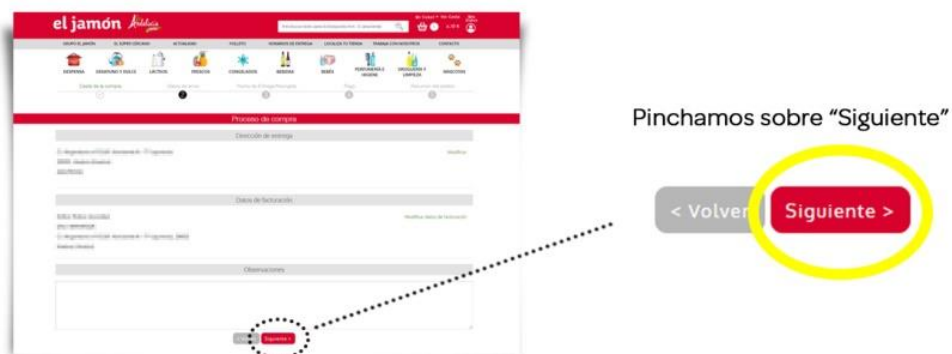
el jamón Andalucía

GRUPO EL JAMÓN | EL SÚPER CERCANO | ACTUALIDAD | FOLLETO | HORARIOS DE ENTREGA | LOCALIZA TU TIENDA | TRABAJA CON NOSOTROS | CONTACTO

DESPENSA | DESAYUNO Y DULCE | LÁCTEOS | FRESCOS | CONGELADOS | BEBIDAS | BEBÉS | PERFUMERÍA E HIGIENE | DROGUERÍA Y LIMPIEZA | MASCOTAS

Cesta de la compra

Proceso de compra

Dirección de entrega

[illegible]

Modificar

Datos de facturación

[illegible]

Modificar datos de facturación

Observaciones

Siguiente >

Pinchamos sobre "Siguiente"

< Volver

Siguiente >